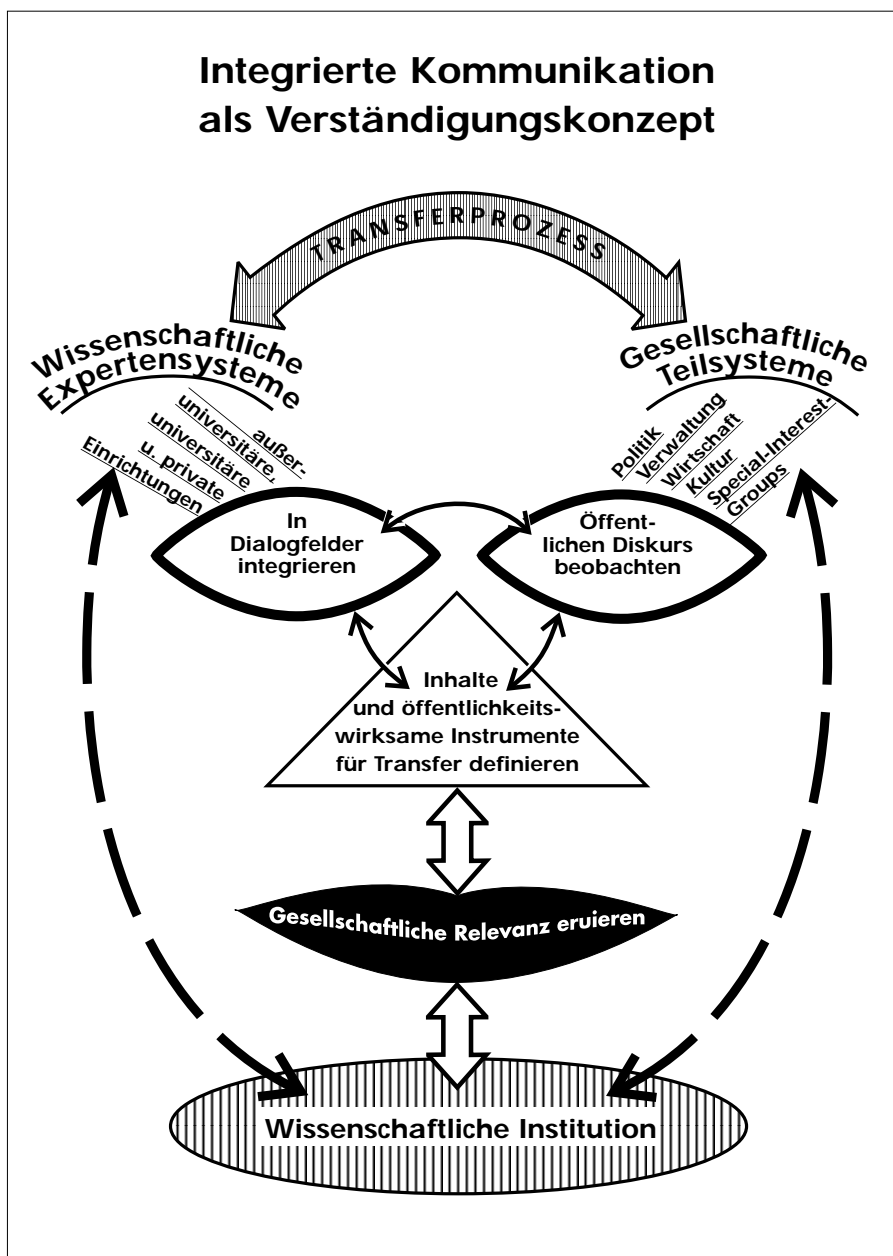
Integrierte Kommunikation als Verständigungskonzept

TRANSFERPROZESS

Wissenschaftliche Expertensysteme

außer-
universitäre,
universitäre
u. private
Einrichtungen

Gesellschaftliche Teilsysteme

Politik
Verwaltung
Wirtschaft
Kultur
Special-Interest-Groups

In Dialogfelder integrieren

Öffentlichen Diskurs beobachten

Inhalte und öffentlichkeitswirksame Instrumente für Transfer definieren

Gesellschaftliche Relevanz eruieren

Wissenschaftliche Institution